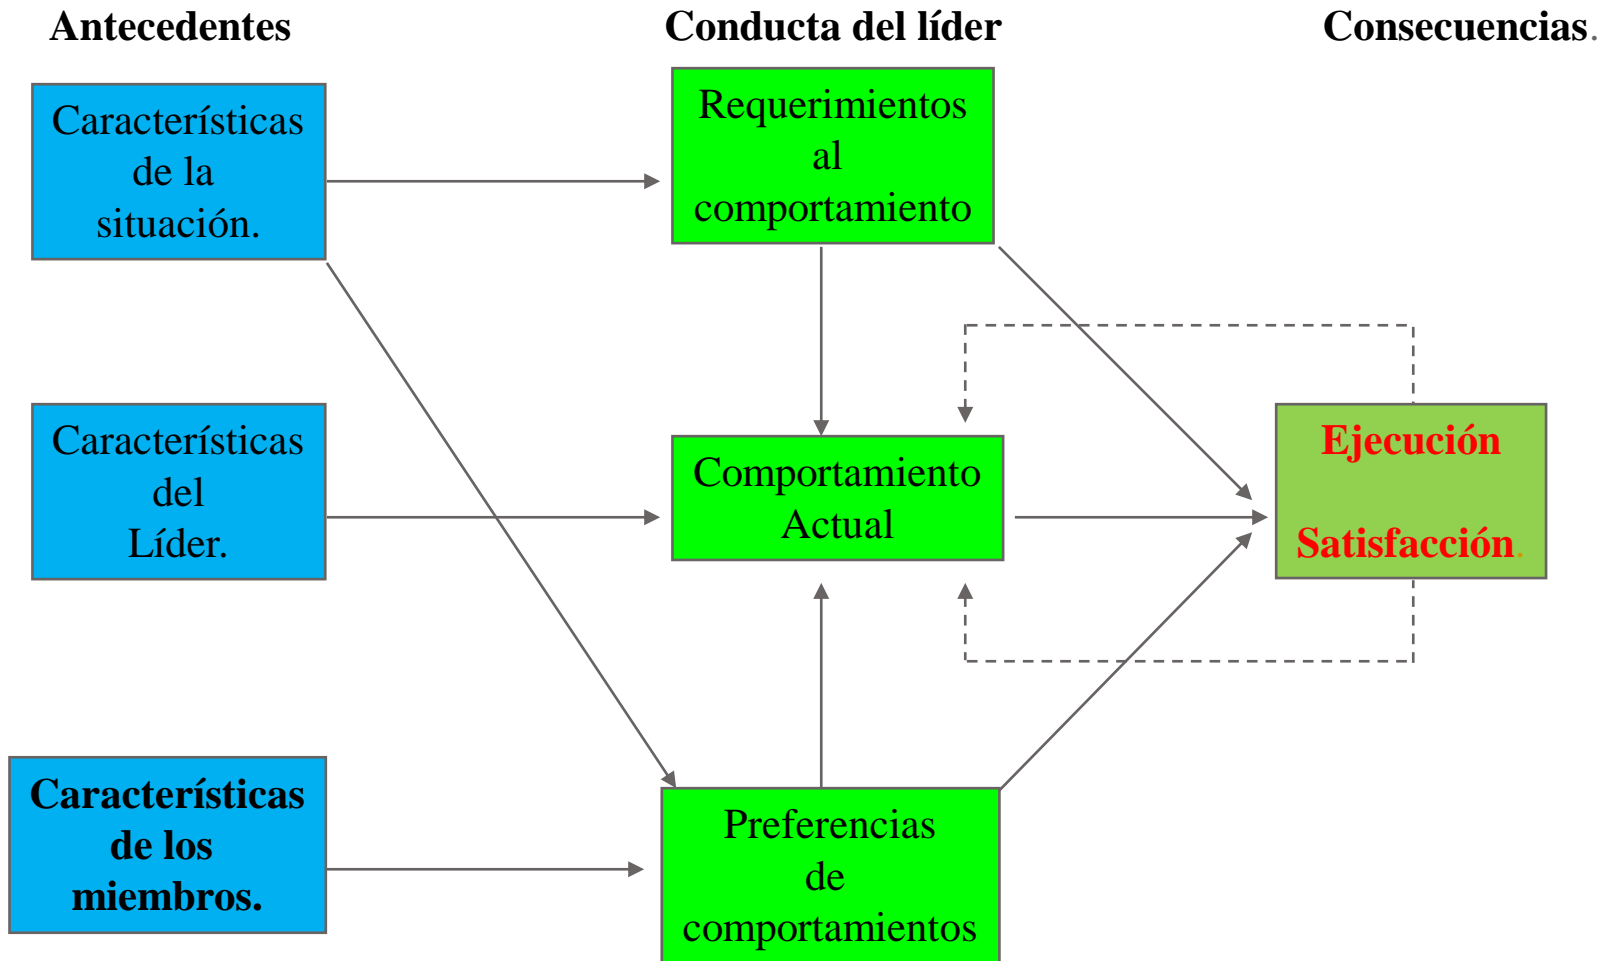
Antecedentes

Conducta del líder

Consecuencias.

Características de la situación.

Requerimientos al comportamiento

Características del Líder.

Comportamiento Actual

Ejecución

Satisfacción.

Características de los miembros.

Preferencias de comportamientos